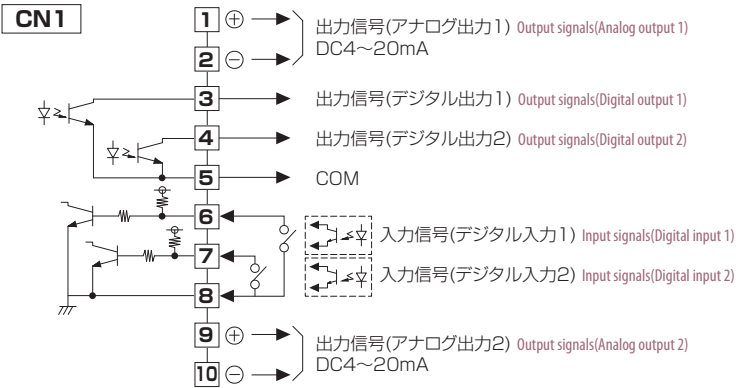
CN1

1 ⊕

2 ⊖

出力信号(アナログ出力1) Output signals(Analog output 1)
DC4～20mA

3

出力信号(デジタル出力1) Output signals(Digital output 1)

4

出力信号(デジタル出力2) Output signals(Digital output 2)

5

COM

6

入力信号(デジタル入力1) Input signals(Digital input 1)

7

入力信号(デジタル入力2) Input signals(Digital input 2)

8

9 ⊕

10 ⊖

出力信号(アナログ出力2) Output signals(Analog output 2)
DC4～20mA